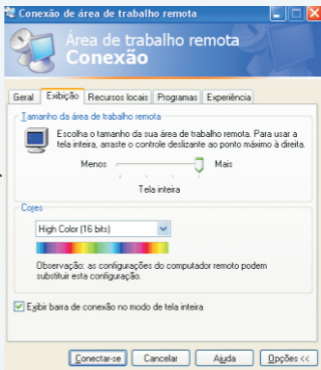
Conexão de área de trabalho remota

Área de trabalho remota
Conexão

Geral | Exibição | Recursos locais | Programas | Experiência

Tamanho da área de trabalho remota

Escolha o tamanho da sua área de trabalho remota. Para usar a tela inteira, arraste o controle deslizante ao ponto máximo à direita.

Menos Mais

Tela inteira

Cores

High Color (16 bits)

Observação: as configurações do computador remoto podem substituir esta configuração.

Exibir barra de conexão no modo de tela inteira

Conectar-se | Cancelar | Ajuda | Opções <<